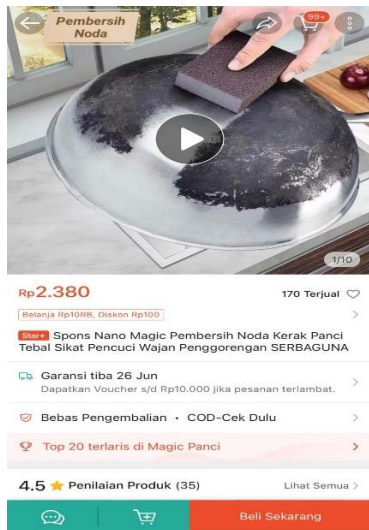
Pembersih Noda

99+

1/10

Rp2.380

170 Terjual

Belanja Rp10RB, Diskon Rp100

Star+ Spons Nano Magic Pembersih Noda Kerak Panci Tebal Sikat Pencuci Wajan Penggorengan SERBAGUNA

Garansi tiba 26 Jun

Dapatkan Voucher s/d Rp10.000 jika pesanan terlambat.

Bebas Pengembalian • COD-Cek Dulu

Top 20 terlaris di Magic Panci

4.5 Penilaian Produk (35)

Lihat Semua

Beli Sekarang